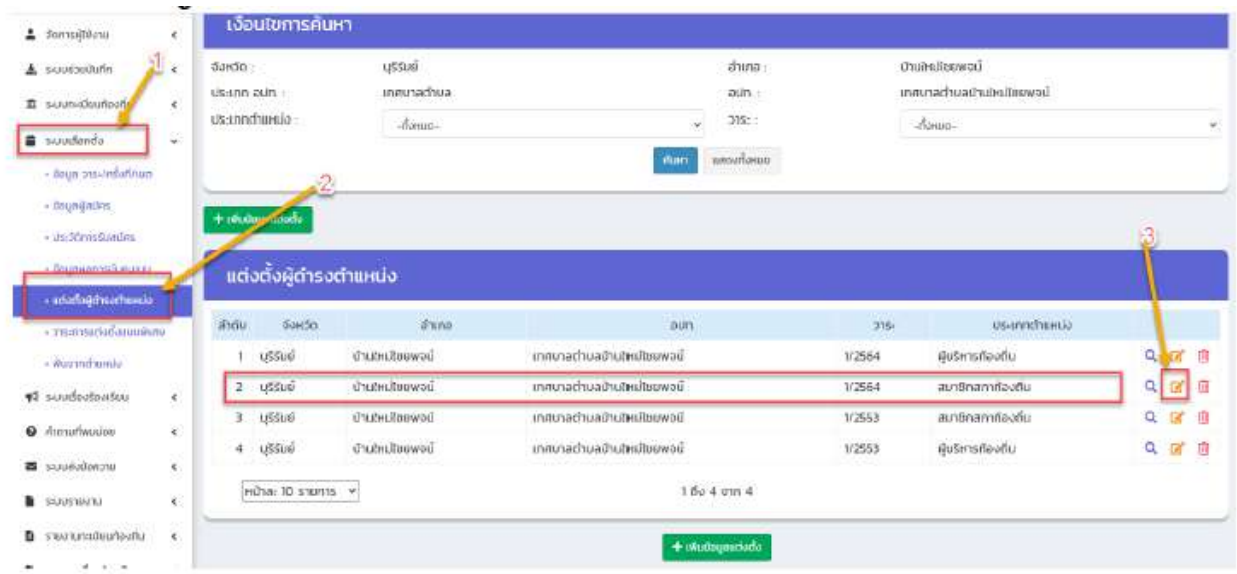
จัดการผู้ใช้งาน
ระบบช่วยบันทึก
ระบบทะเบียนท้องถิ่น
ระบบเลือกตั้ง
- ข้อมูล วาระ/ครั้งที่เลือก
- ข้อมูลผู้สมัคร
- ประวัติการรับสมัคร
- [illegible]
- แต่งตั้งผู้ดำรงตำแหน่ง
- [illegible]
- พ้นจากตำแหน่ง
ระบบเรื่องร้องเรียน
คำถามที่พบบ่อย
ระบบส่งข้อความ
ระบบรายงาน
รายงานทะเบียนท้องถิ่น

1
2
3

เงื่อนไขการค้นหา
จังหวัด : บุรีรัมย์
อำเภอ : บ้านใหม่ไชยพจน์
ประเภท อปท. : เทศบาลตำบล
อปท. : เทศบาลตำบลบ้านใหม่ไชยพจน์
ประเภทตำแหน่ง : -ทั้งหมด-
วาระ : -ทั้งหมด-
ค้นหา
แสดงทั้งหมด

+ เพิ่มข้อมูลแต่งตั้ง

แต่งตั้งผู้ดำรงตำแหน่ง

| ลำดับ | จังหวัด | อำเภอ | อปท. | วาระ | ประเภทตำแหน่ง |
|---|---|---|---|---|---|
| 1 | บุรีรัมย์ | บ้านใหม่ไชยพจน์ | เทศบาลตำบลบ้านใหม่ไชยพจน์ | 1/2564 | ผู้บริหารท้องถิ่น |
| 2 | บุรีรัมย์ | บ้านใหม่ไชยพจน์ | เทศบาลตำบลบ้านใหม่ไชยพจน์ | 1/2564 | สมาชิกสภาท้องถิ่น |
| 3 | บุรีรัมย์ | บ้านใหม่ไชยพจน์ | เทศบาลตำบลบ้านใหม่ไชยพจน์ | 1/2553 | สมาชิกสภาท้องถิ่น |
| 4 | บุรีรัมย์ | บ้านใหม่ไชยพจน์ | เทศบาลตำบลบ้านใหม่ไชยพจน์ | 1/2553 | ผู้บริหารท้องถิ่น |

หน้าละ 10 รายการ
1 ถึง 4 จาก 4

+ เพิ่มข้อมูลแต่งตั้ง